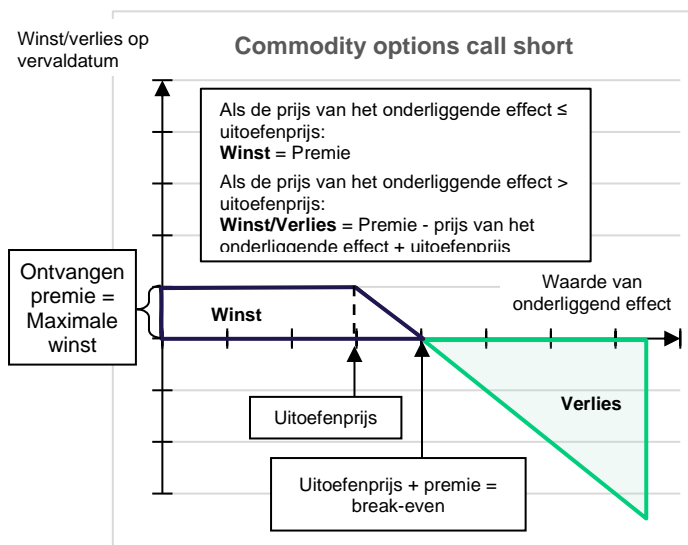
Winst/verlies op vervaldatum

Commodity options call short

Als de prijs van het onderliggende effect ≤ uitoefenprijs:
**Winst** = Premie

Als de prijs van het onderliggende effect > uitoefenprijs:
**Winst/Verlies** = Premie - prijs van het onderliggende effect + uitoefenprijs

Ontvangen premie = Maximale winst

Winst

Waarde van onderliggend effect

Verlies

Uitoefenprijs

Uitoefenprijs + premie = break-even